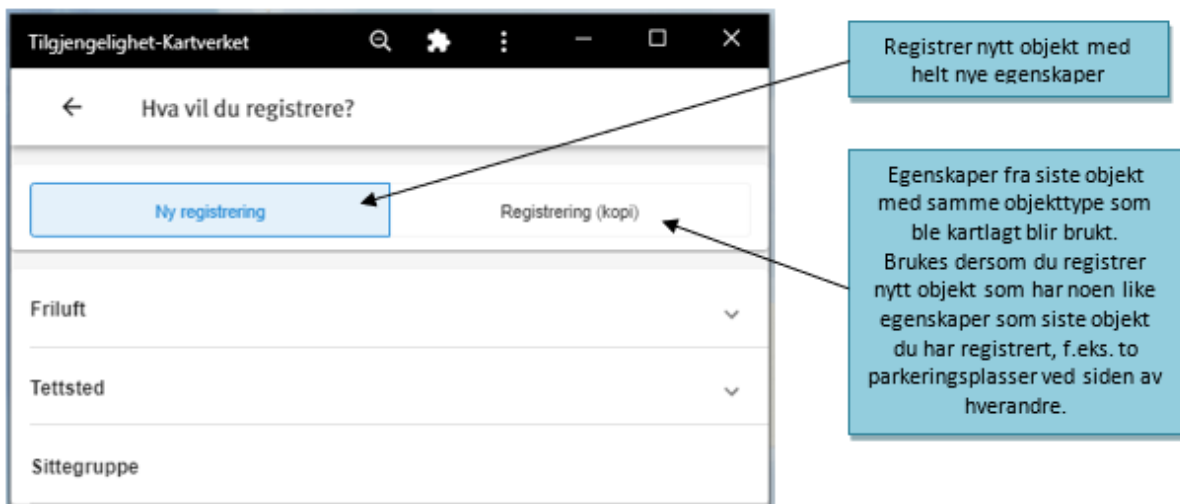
Tilgjengelighet-Kartverket

Hva vil du registrere?

Ny registrering

Registrering (kopi)

Friluft

Tettsted

Sittegruppe

Registrer nytt objekt med helt nye egenskaper

Egenskaper fra siste objekt med samme objekttype som ble kartlagt blir brukt. Brukes dersom du registrer nytt objekt som har noen like egenskaper som siste objekt du har registrert, f.eks. to parkeringsplasser ved siden av hverandre.